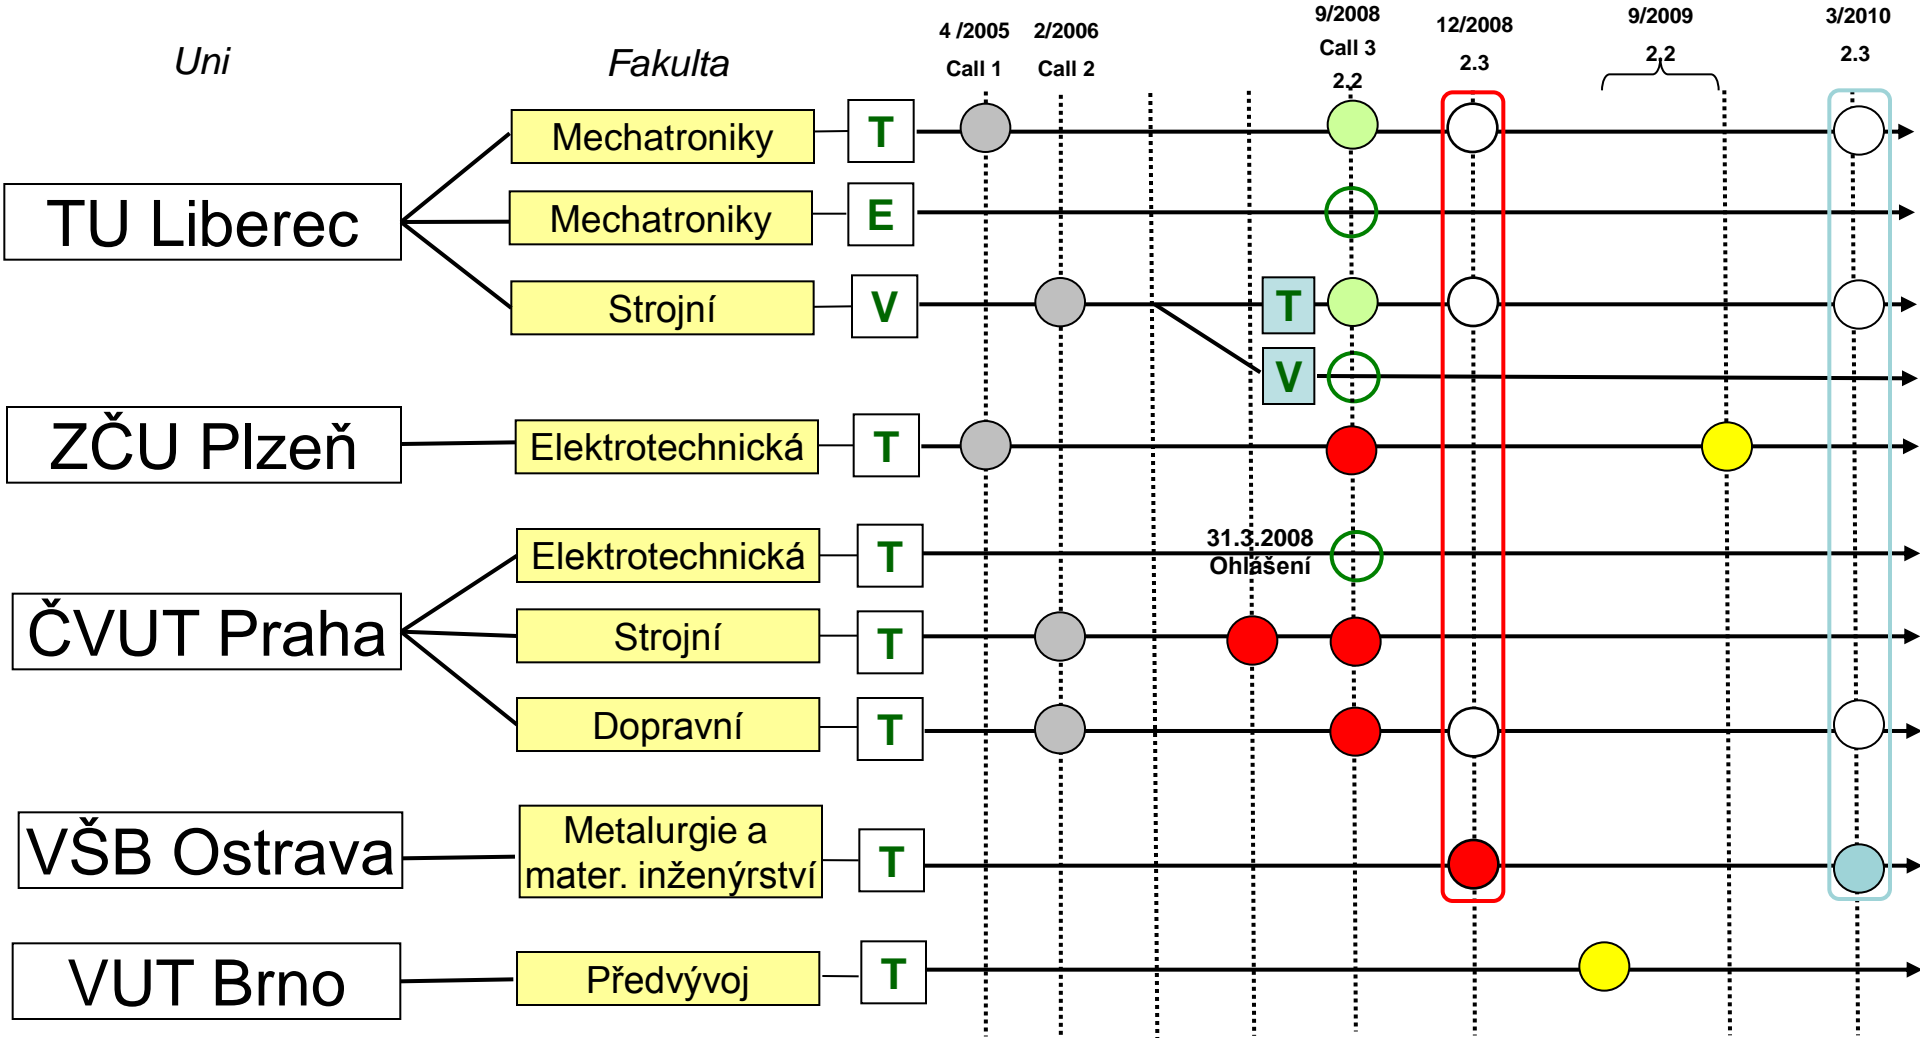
Uni

Fakulta

4 /2005
Call 1

2/2006
Call 2

9/2008
Call 3
2.2

12/2008
2.3

9/2009
2.2

3/2010
2.3

TU Liberec

Mechatroniky
T

Mechatroniky
E

Strojní
V

T

V

ZČU Plzeň

Elektrotechnická
T

31.3.2008
Ohlášení

ČVUT Praha

Elektrotechnická
T

Strojní
T

Dopravní
T

VŠB Ostrava

Metalurgie a mater. inženýrství
T

VUT Brno

Předvývoj
T